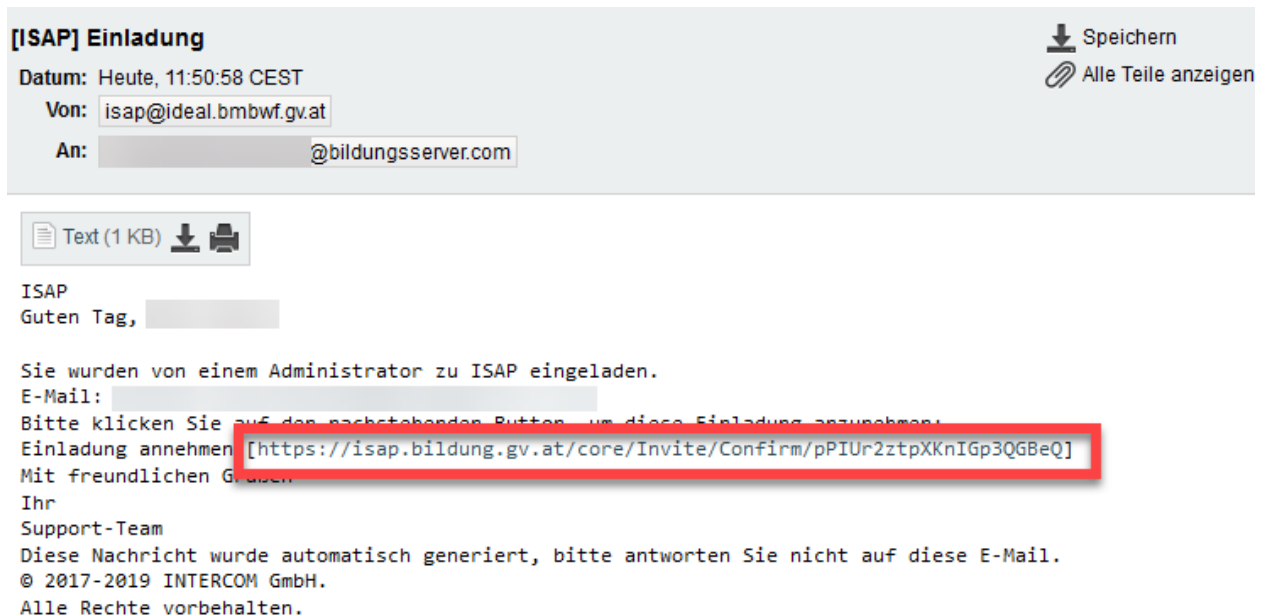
[ISAP] Einladung

Datum: Heute, 11:50:58 CEST

Von: isap@ideal.bmbwf.gv.at

An: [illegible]@bildungsserver.com

Speichern

Alle Teile anzeigen

Text (1 KB)

ISAP
Guten Tag, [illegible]

Sie wurden von einem Administrator zu ISAP eingeladen.
E-Mail: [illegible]
Bitte klicken Sie auf den nachstehenden Button, um diese Einladung anzunehmen:
Einladung annehmen [https://isap.bildung.gv.at/core/Invite/Confirm/pPIUr2ztpXKnIGp3QGBeQ]
Mit freundlichen Grüßen
Ihr
Support-Team
Diese Nachricht wurde automatisch generiert, bitte antworten Sie nicht auf diese E-Mail.
© 2017-2019 INTERCOM GmbH.
Alle Rechte vorbehalten.